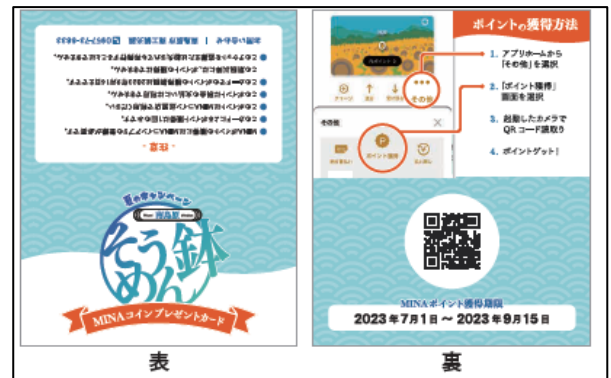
夏の街キャンペーン
鉢
そう
めん
MINAコインプレゼントカード

表

ポイントの獲得方法

1. アプリホームから「その他」を選択
2. 「ポイント獲得」画面を選択
3. 起動したカメラでQRコード読取り
4. ポイントゲット！

その他
ポイント獲得

MINAポイント獲得期間
2023年7月1日～2023年9月15日

裏